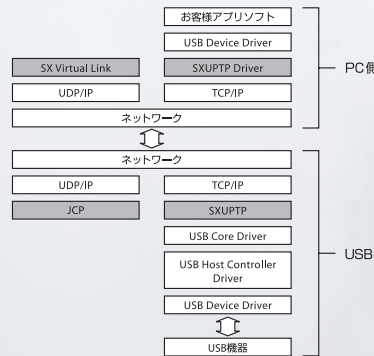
お客様アプリソフト

USB Device Driver

SX Virtual Link

SXUPTP Driver

UDP/IP

TCP/IP

ネットワーク

PC側

ネットワーク

UDP/IP

TCP/IP

JCP

SXUPTP

USB Core Driver

USB Host Controller Driver

USB Device Driver

USB機器

USB